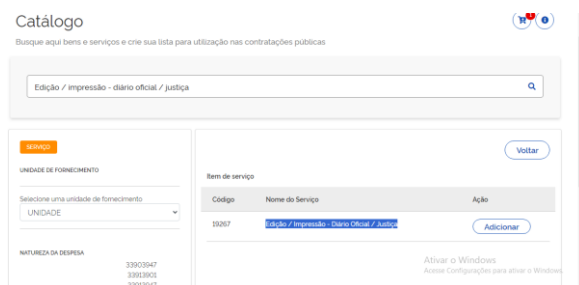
Catálogo

Busque aqui bens e serviços e crie sua lista para utilização nas contratações públicas

Edição / impressão - diário oficial / justiça

SERVIÇO

UNIDADE DE FORNECIMENTO

Selecione uma unidade de fornecimento

UNIDADE

NATUREZA DA DESPESA

33903947

33913901

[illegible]

Voltar

Item de serviço

| Código | Nome do Serviço | Ação |
|---|---|---|
| 19267 | Edição / Impressão - Diário Oficial / Justiça | Adicionar |

Ativar o Windows

Acesse Configurações para ativar o Windows